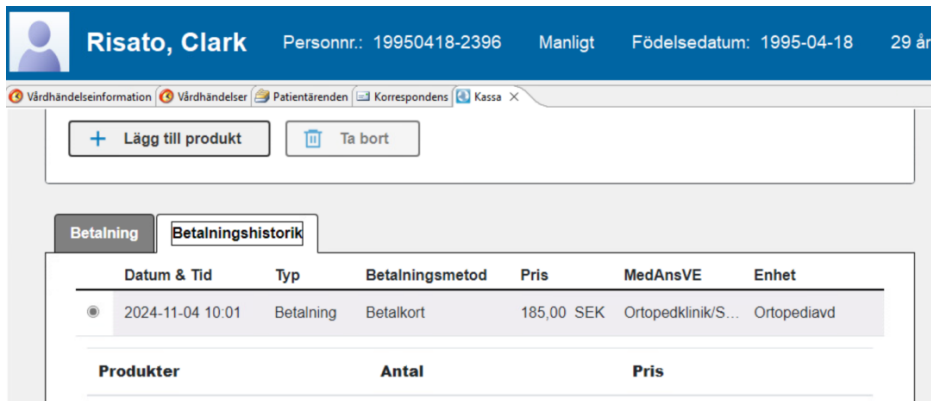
Risato, Clark Personnr.: 19950418-2396 Manligt Födelsedatum: 1995-04-18 29 år

Vårdhändelseinformation | Vårdhändelser | Patientärenden | Korrespondens | Kassa ✕

+ Lägg till produkt

Ta bort

Betalning | Betalningshistorik

| | Datum & Tid | Typ | Betalningsmetod | Pris | MedAnsVE | Enhet |
|---|---|---|---|---|---|---|
| | 2024-11-04 10:01 | Betalning | Betalkort | 185,00 SEK | Ortopedklinik/S... | Ortopediavd |

| Produkter | Antal | Pris |
|---|---|---|